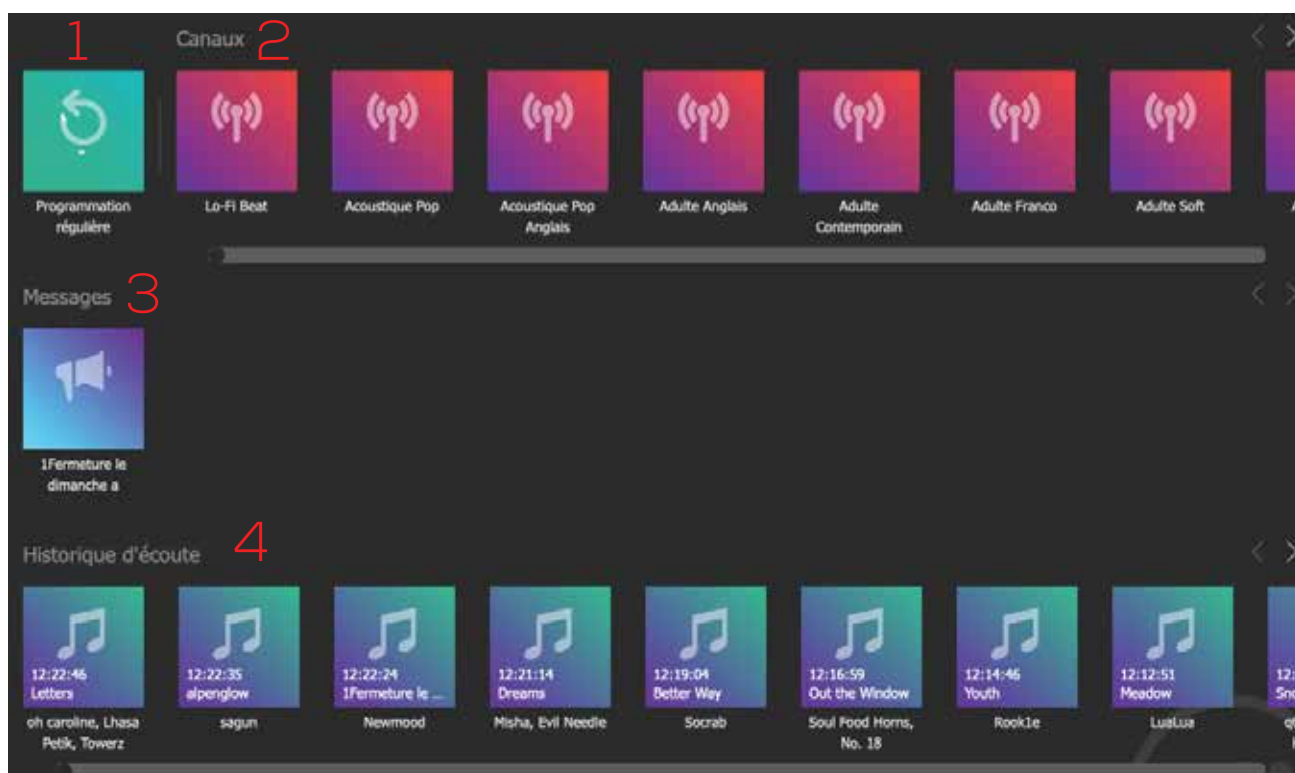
1 Canaux 2

Programmation régulière

Lo-Fi Beat

Acoustique Pop

Acoustique Pop Anglais

Adulte Anglais

Adulte Contemporain

Adulte Franco

Adulte Soft

Messages 3

1Fermeture le dimanche a

Historique d'écoute 4

12:22:46 Letters
oh caroline, Lhasa Petik, Towerz

12:22:35 alpenglow
sagun

12:22:24 1Fermeture le ...
Newmood

12:21:14 Dreams
Misha, Evil Needle

12:19:04 Better Way
Socrab

12:16:59 Out the Window
Soul Food Horns, No. 18

12:14:46 Youth
Rook1e

12:12:51 Meadow
LuaLua